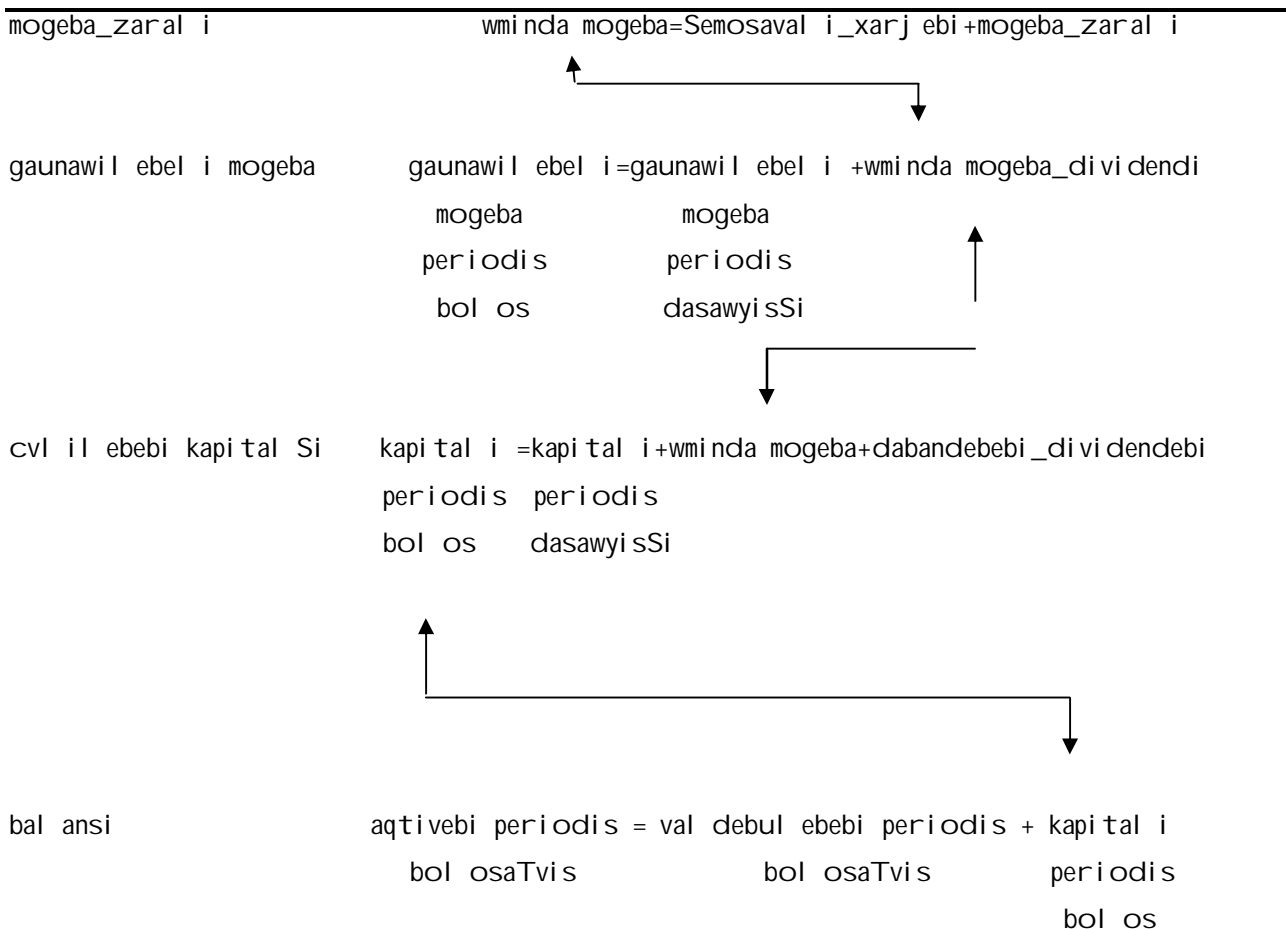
mogeba_zaral i          wminda mogeba=Semosaval i_xarj ebi+mogeba_zaral i

gaunawil ebel i mogeba          gaunawil ebel i=gaunawil ebel i +wminda mogeba_dividendi
mogeba          mogeba
periodis          periodis
bol os          dasawyisSi

cvl il ebebi kapital Si          kapital i =kapital i+wminda mogeba+dabandebebi_dividendebi
periodis  periodis
bol os    dasawyisSi

bal ansi          aqtivebi periodis = val debul ebebi periodis + kapital i
bol osaTvis          bol osaTvis          periodis
bol os